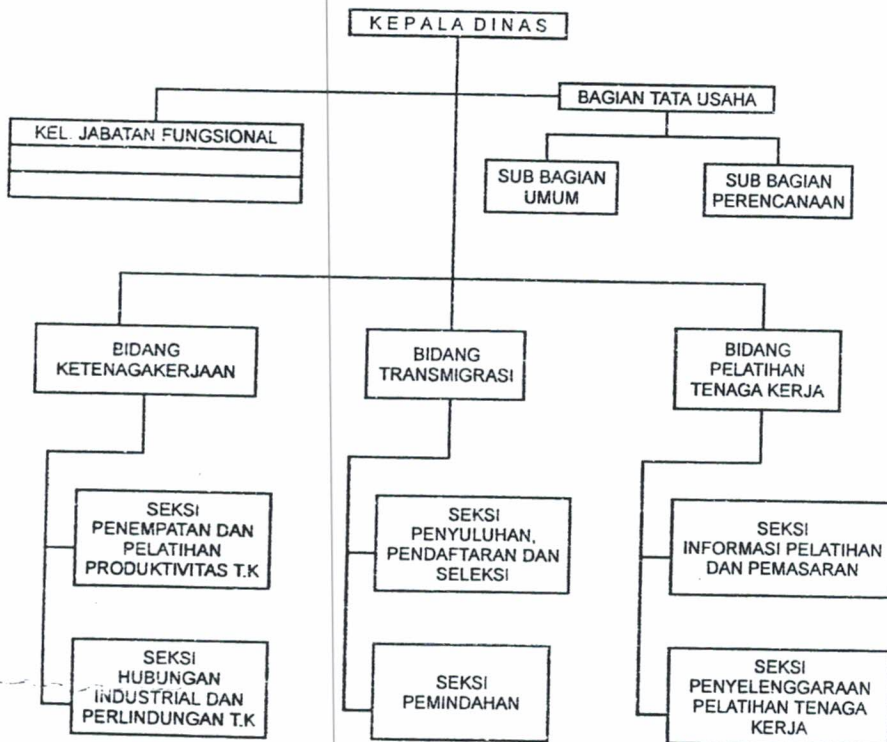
KEPALA DINAS

BAGIAN TATA USAHA

KEL. JABATAN FUNGSIONAL

SUB BAGIAN UMUM

SUB BAGIAN PERENCANAAN

BIDANG KETENAGAKERJAAN

BIDANG TRANSMIGRASI

BIDANG PELATIHAN TENAGA KERJA

SEKSI PENEMPATAN DAN PELATIHAN PRODUKTIVITAS T.K

SEKSI HUBUNGAN INDUSTRIAL DAN PERLINDUNGAN T.K

SEKSI PENYULUHAN, PENDAFTARAN DAN SELEKSI

SEKSI PEMINDAHAN

SEKSI INFORMASI PELATIHAN DAN PEMASARAN

SEKSI PENYELENGGARAAN PELATIHAN TENAGA KERJA